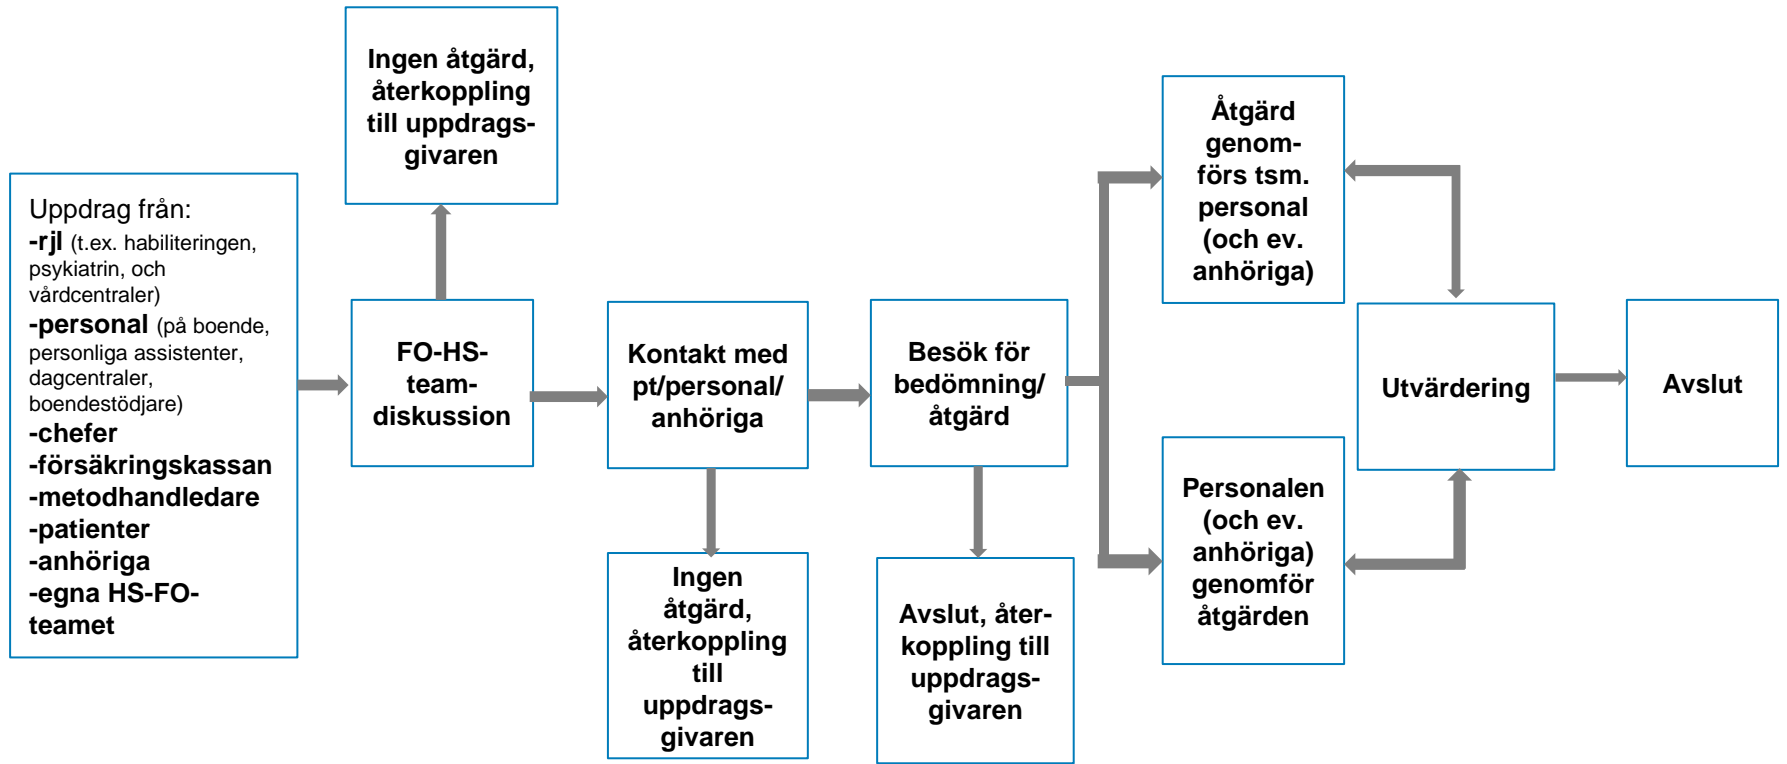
Uppdrag från:
-rjl (t.ex. habiliteringen, psykiatrin, och vårdcentraler)
-personal (på boende, personliga assistenter, dagcentraler, boendestödjare)
-chefer
-försäkringskassan
-metodhandledare
-patienter
-anhöriga
-egna HS-FO-teamet

Ingen åtgärd, återkoppling till uppdragsgivaren

FO-HS-team-diskussion

Kontakt med pt/personal/ anhöriga

Ingen åtgärd, återkoppling till uppdragsgivaren

Besök för bedömning/ åtgärd

Avslut, återkoppling till uppdragsgivaren

Åtgärd genomförs tsm. personal (och ev. anhöriga)

Personalen (och ev. anhöriga) genomför åtgärden

Utvärdering

Avslut